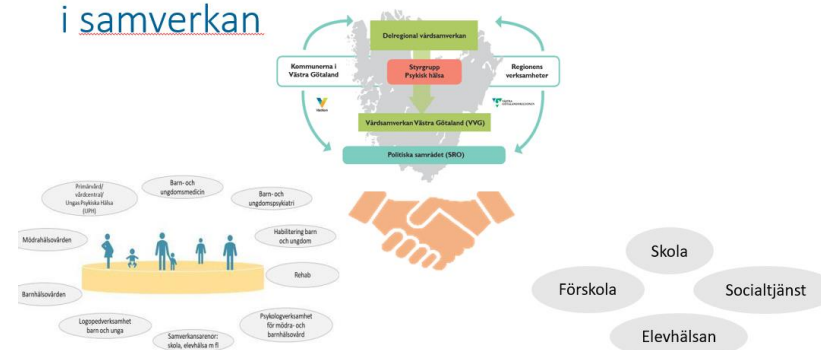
i samverkan

Delregional vårdsamverkan

Kommunerna i Västra Götaland

Styrgrupp Psykisk hälsa

Regionens verksamheter

Västkom

Västra Götalandsregionen

Vårdsamverkan Västra Götaland (VVG)

Politiska samrådet (SRO)

Primärvård/ vårdcentral/ Ungas Psykiska Hälsa (UPH)

Barn- och ungdomsmedicin

Barn- och ungdomspsykiatri

Mödrahälsovården

Habilitering barn och ungdom

Rehab

Barnhälsovården

Logopedverksamhet barn och unga

Samverkansarenor: skola, elevhälsa m fl

Psykologverksamhet för mödra- och barnhälsovård

Skola

Förskola

Socialtjänst

Elevhälsan